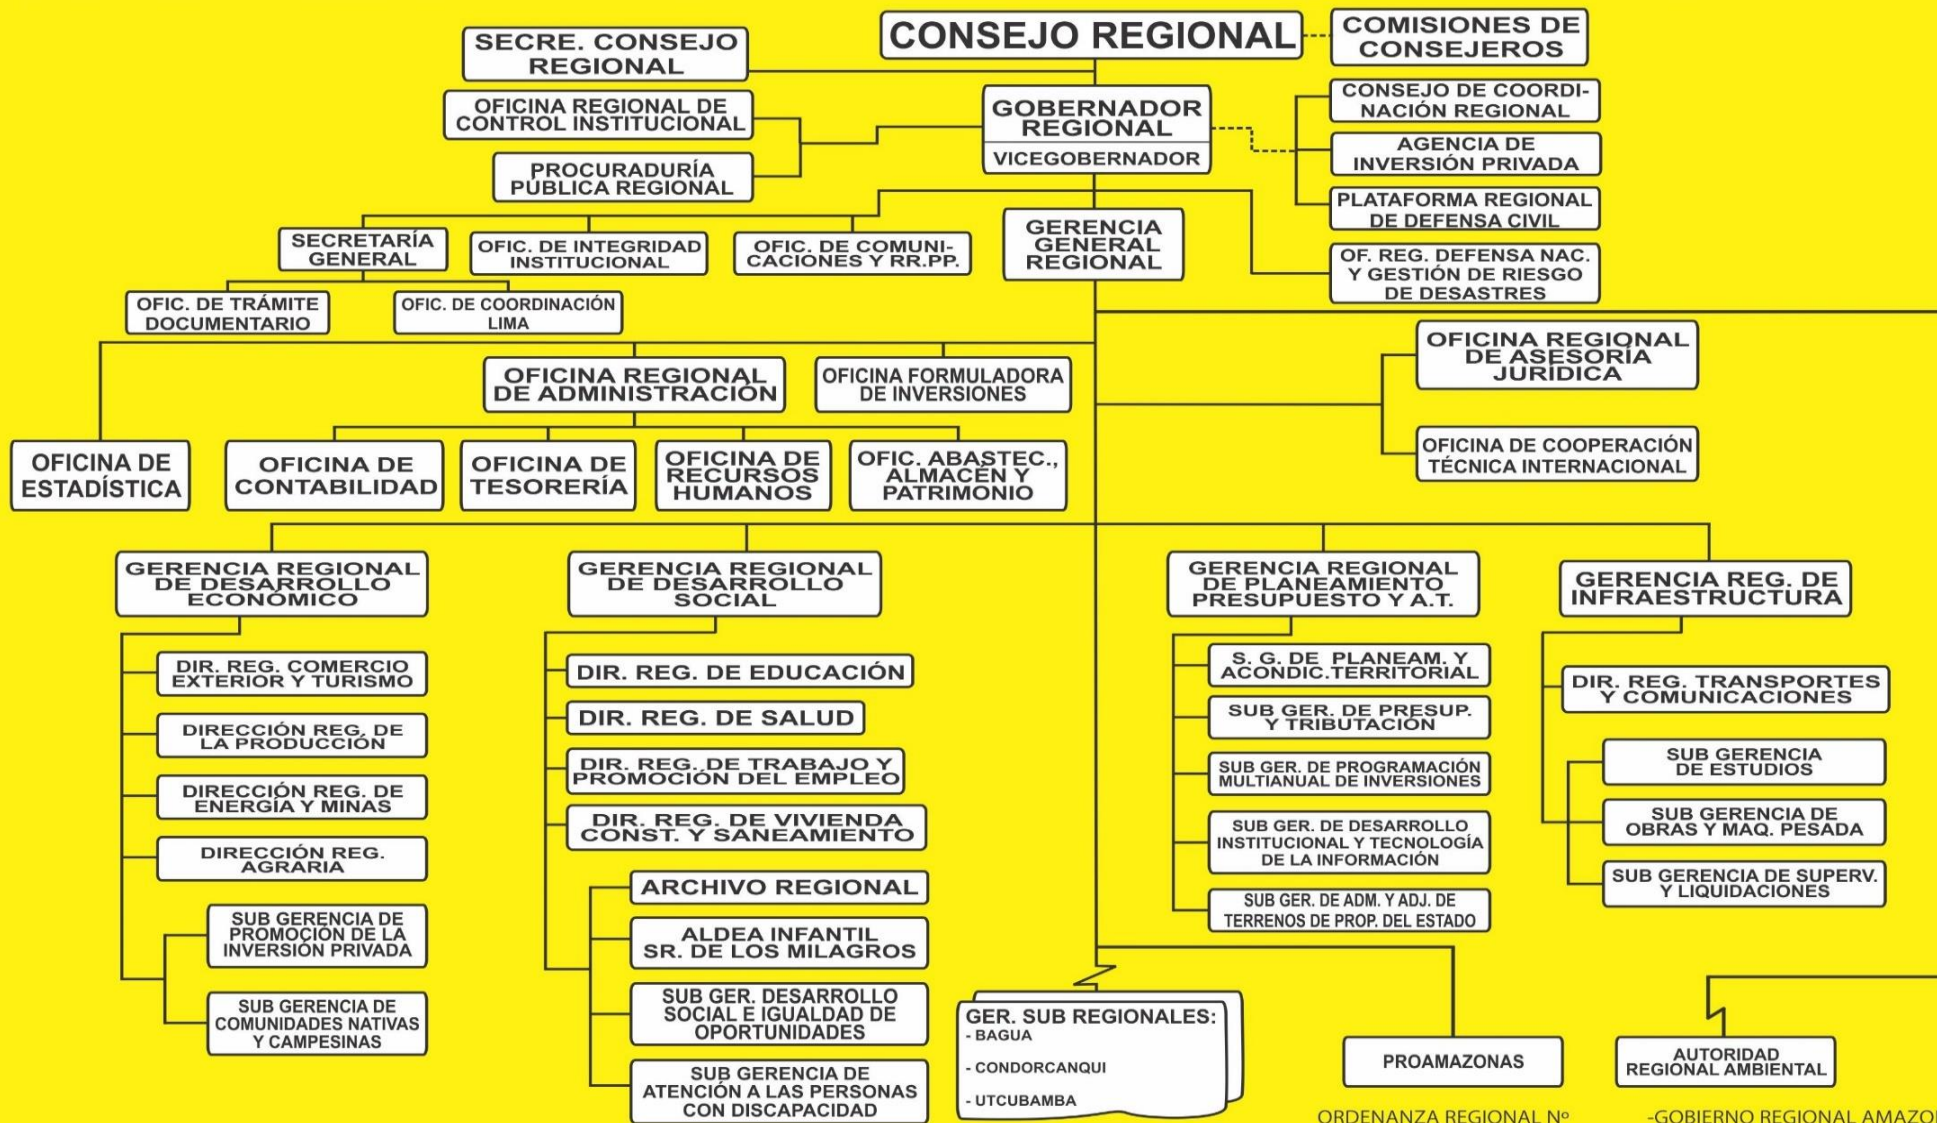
CONSEJO REGIONAL

COMISIONES DE CONSEJEROS

SECRE. CONSEJO REGIONAL

OFICINA REGIONAL DE CONTROL INSTITUCIONAL

PROCURADURÍA PÚBLICA REGIONAL

GOBERNADOR REGIONAL

VICEGOBERNADOR

CONSEJO DE COORDINACIÓN REGIONAL

AGENCIA DE INVERSIÓN PRIVADA

PLATAFORMA REGIONAL DE DEFENSA CIVIL

OF. REG. DEFENSA NAC. Y GESTIÓN DE RIESGO DE DESASTRES

SECRETARÍA GENERAL

OFIC. DE INTEGRIDAD INSTITUCIONAL

OFIC. DE COMUNICACIONES Y RR.PP.

GERENCIA GENERAL REGIONAL

OFIC. DE TRÁMITE DOCUMENTARIO

OFIC. DE COORDINACIÓN LIMA

OFICINA REGIONAL DE ADMINISTRACIÓN

OFICINA FORMULADORA DE INVERSIONES

OFICINA REGIONAL DE ASESORÍA JURÍDICA

OFICINA DE COOPERACIÓN TÉCNICA INTERNACIONAL

OFICINA DE ESTADÍSTICA

OFICINA DE CONTABILIDAD

OFICINA DE TESORERÍA

OFICINA DE RECURSOS HUMANOS

OFIC. ABASTEC., ALMACÉN Y PATRIMONIO

GERENCIA REGIONAL DE DESARROLLO ECONÓMICO

DIR. REG. COMERCIO EXTERIOR Y TURISMO

DIRECCIÓN REG. DE LA PRODUCCIÓN

DIRECCIÓN REG. DE ENERGÍA Y MINAS

DIRECCIÓN REG. AGRARIA

SUB GERENCIA DE PROMOCIÓN DE LA INVERSIÓN PRIVADA

SUB GERENCIA DE COMUNIDADES NATIVAS Y CAMPESINAS

GERENCIA REGIONAL DE DESARROLLO SOCIAL

DIR. REG. DE EDUCACIÓN

DIR. REG. DE SALUD

DIR. REG. DE TRABAJO Y PROMOCIÓN DEL EMPLEO

DIR. REG. DE VIVIENDA CONST. Y SANEAMIENTO

ARCHIVO REGIONAL

ALDEA INFANTIL SR. DE LOS MILAGROS

SUB GER. DESARROLLO SOCIAL E IGUALDAD DE OPORTUNIDADES

SUB GERENCIA DE ATENCIÓN A LAS PERSONAS CON DISCAPACIDAD

GERENCIA REGIONAL DE PLANEAMIENTO PRESUPUESTO Y A.T.

S. G. DE PLANEAM. Y ACONDIC. TERRITORIAL

SUB GER. DE PRESUP. Y TRIBUTACIÓN

SUB GER. DE PROGRAMACIÓN MULTIANUAL DE INVERSIONES

SUB GER. DE DESARROLLO INSTITUCIONAL Y TECNOLOGÍA DE LA INFORMACIÓN

SUB GER. DE ADM. Y ADJ. DE TERRENOS DE PROP. DEL ESTADO

GERENCIA REG. DE INFRAESTRUCTURA

DIR. REG. TRANSPORTES Y COMUNICACIONES

SUB GERENCIA DE ESTUDIOS

SUB GERENCIA DE OBRAS Y MAQ. PESADA

SUB GERENCIA DE SUPERV. Y LIQUIDACIONES

GER. SUB REGIONALES:
- BAGUA
- CONDORCANQUI
- UTCUBAMBA

PROAMAZONAS

AUTORIDAD REGIONAL AMBIENTAL

ORDENANZA REGIONAL Nº

-GOBIERNO REGIONAL AMAZO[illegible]